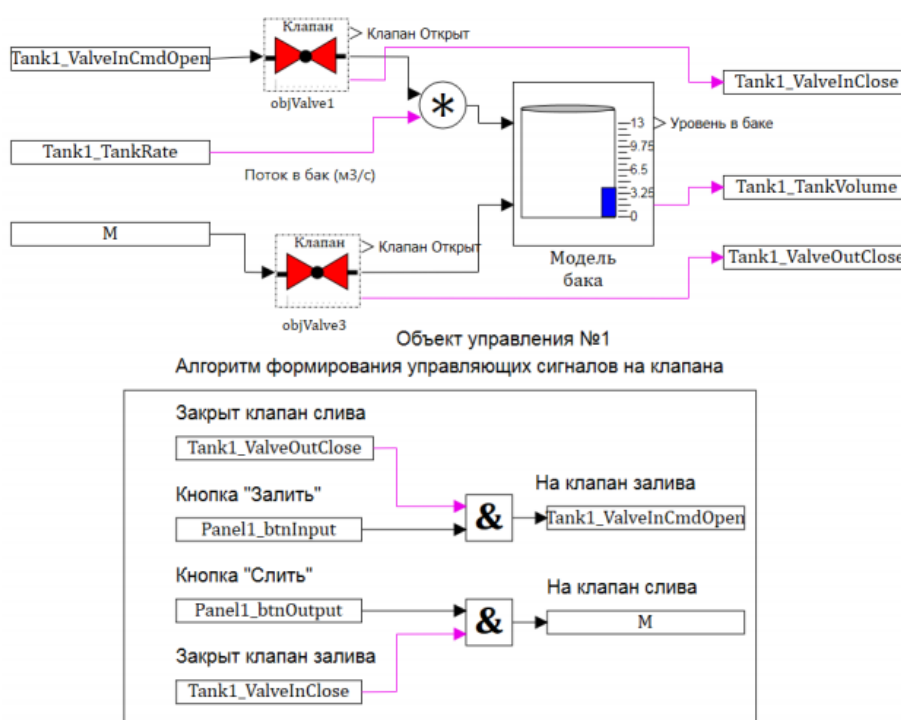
Клапан
Клапан Открыт
Tank1_ValveInCmdOpen
objValve1
Tank1_ValveInClose
$*$
Tank1_TankRate
13
9.75
6.5
3.25
0
Уровень в баке
Поток в бак (м3/с)
Tank1_TankVolume
M
Клапан
Клапан Открыт
Модель бака
Tank1_ValveOutClose
objValve3

Объект управления №1
Алгоритм формирования управляющих сигналов на клапана

Закрыт клапан слива
Tank1_ValveOutClose
Кнопка "Залить"
Panel1_btnInput
&
На клапан залива
Tank1_ValveInCmdOpen
Кнопка "Слить"
Panel1_btnOutput
&
На клапан слива
M
Закрыт клапан залива
Tank1_ValveInClose